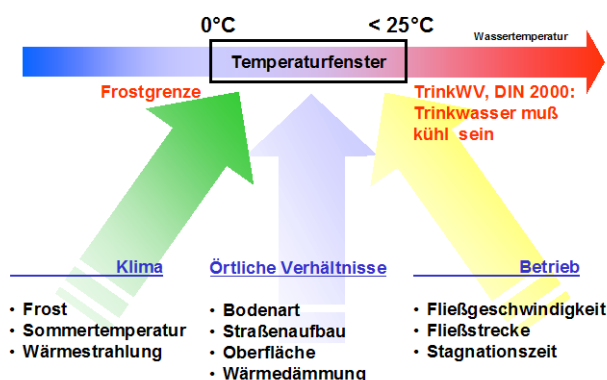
0°C

< 25°C

Wassertemperatur

Temperaturfenster

Frostgrenze

TrinkWV, DIN 2000: Trinkwasser muß kühl sein

Klima

• Frost
• Sommertemperatur
• Wärmestrahlung

Örtliche Verhältnisse

• Bodenart
• Straßenaufbau
• Oberfläche
• Wärmedämmung

Betrieb

• Fließgeschwindigkeit
• Fließstrecke
• Stagnationszeit